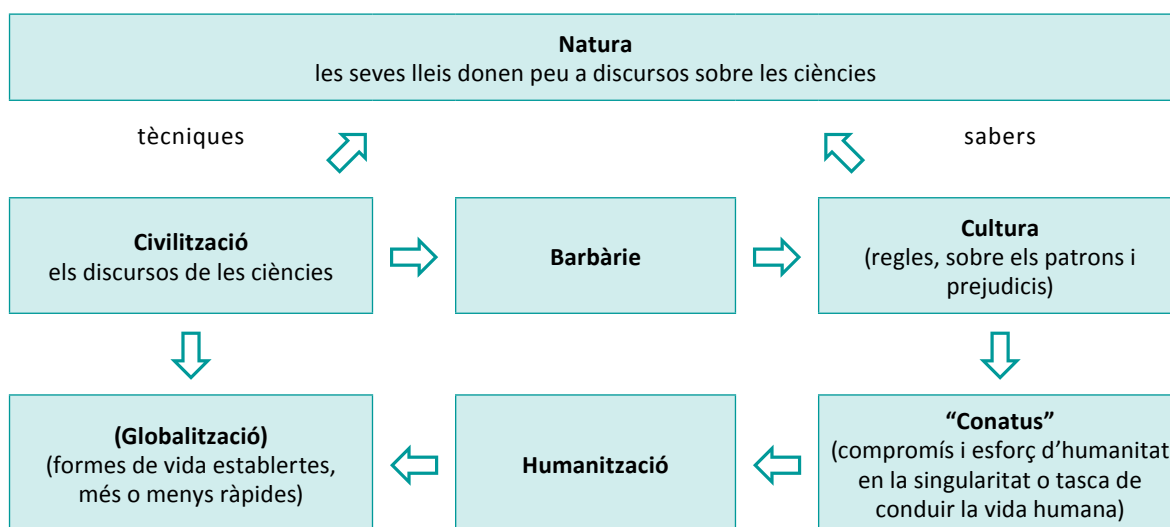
**Natura**
les seves lleis donen peu a discursos sobre les ciències

tècniques

sabers

**Civilització**
els discursos de les ciències

**Barbàrie**

**Cultura**
(regles, sobre els patrons i prejudicis)

**(Globalització)**
(formes de vida establertes, més o menys ràpides)

**Humanització**

**"Conatus"**
(compromís i esforç d'humanitat en la singularitat o tasca de conduir la vida humana)